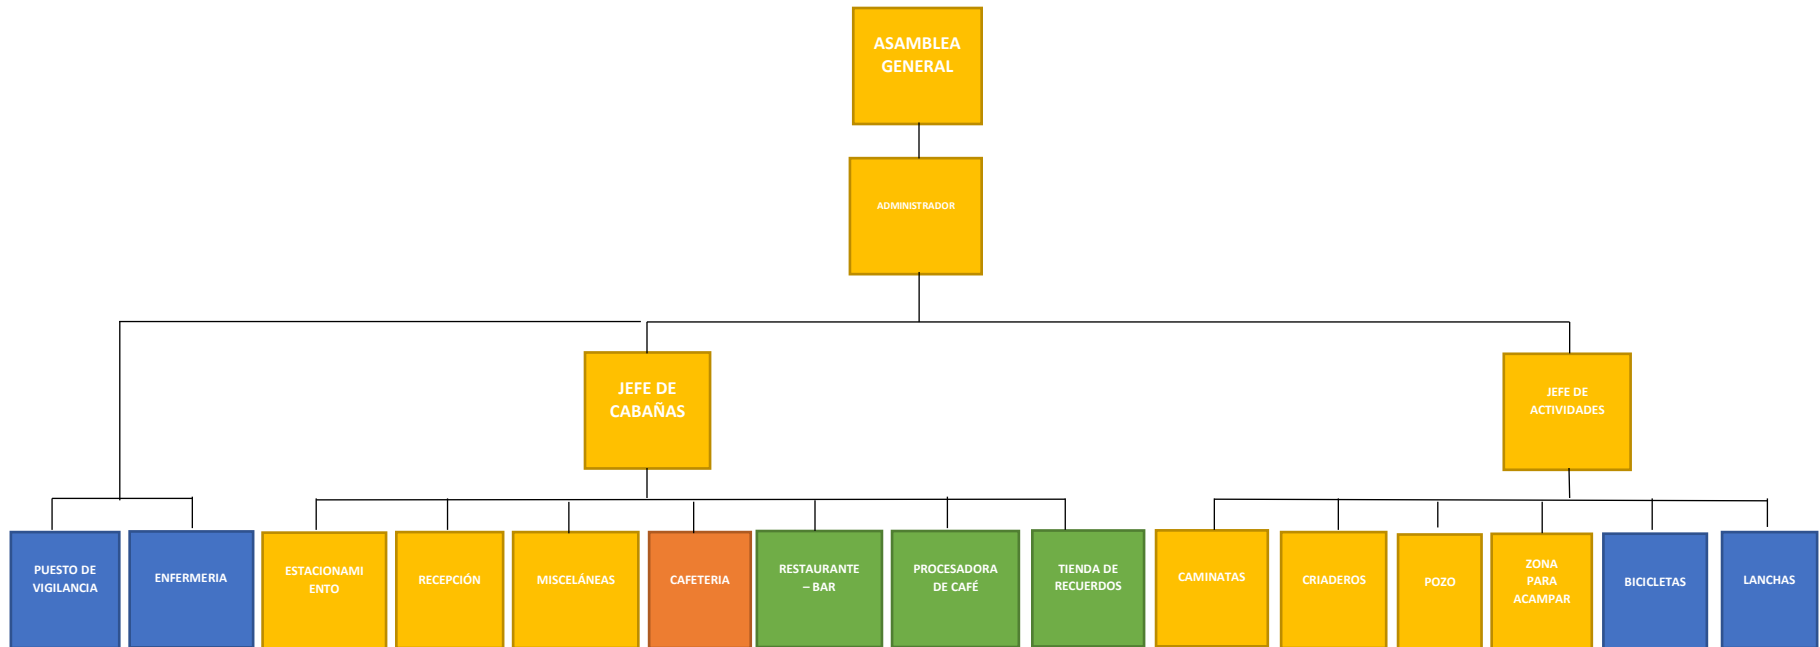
ASAMBLEA GENERAL

ADMINISTRADOR

JEFE DE CABAÑAS

JEFE DE ACTIVIDADES

PUESTO DE VIGILANCIA

ENFERMERIA

ESTACIONAMIENTO

RECEPCIÓN

MISCELÁNEAS

CAFETERIA

RESTAURANTE – BAR

PROCESADORA DE CAFÉ

TIENDA DE RECUERDOS

CAMINATAS

CRIADEROS

POZO

ZONA PARA ACAMPAR

BICICLETAS

LANCHAS